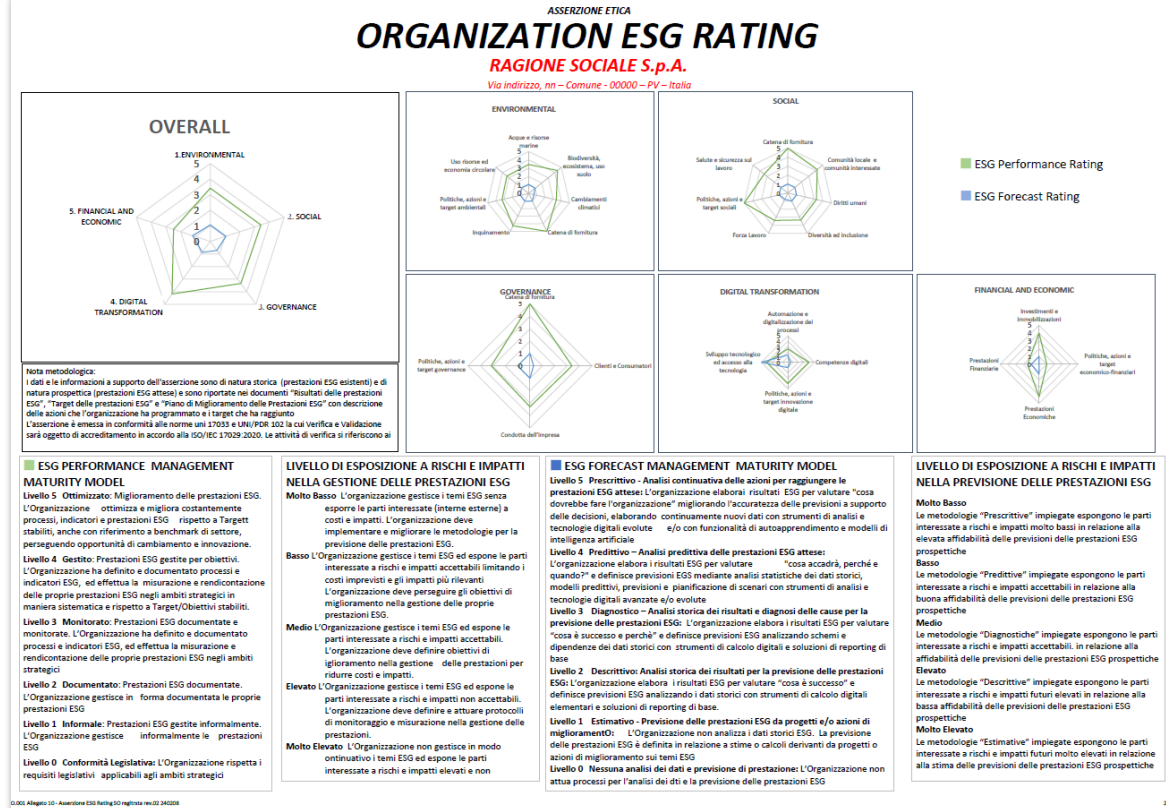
ASSERZIONE ETICA

ORGANIZATION ESG RATING

RAGIONE SOCIALE S.p.A.

Via indirizzo, nn – Comune - 00000 – PV – Italia

OVERALL

1.ENVIRONMENTAL
2. SOCIAL
3. GOVERNANCE
4. DIGITAL TRANSFORMATION
5. FINANCIAL AND ECONOMIC

5 4 3 2 1 0

ENVIRONMENTAL

Acque e risorse marine
Biodiversità, ecosistema, uso suolo
Cambiamenti climatici
Catena di fornitura
Inquinamento
Politiche, azioni e target ambientali
Uso risorse ed economia circolare

SOCIAL

Catena di fornitura
Comunità locale e comunità interessate
Diritti umani
Diversità ed inclusione
Forza Lavoro
Politiche, azioni e target sociali
Salute e sicurezza sul lavoro

ESG Performance Rating

ESG Forecast Rating

GOVERNANCE

Catena di fornitura
Clienti e Consumatori
Condotta dell'impresa
Politiche, azioni e target governance

DIGITAL TRANSFORMATION

Automazione e digitalizzazione dei processi
Competenze digitali
Politiche, azioni e target innovazione digitale
Sviluppo tecnologico ed accesso alla tecnologia

FINANCIAL AND ECONOMIC

Investimenti e Immobilizzazioni
Politiche, azioni e target economico-finanziari
Prestazioni Economiche
Prestazioni Finanziarie

Nota metodologica:
I dati e le informazioni a supporto dell'asserzione sono di natura storica (prestazioni ESG esistenti) e di natura prospettica (prestazioni ESG attese) e sono riportate nei documenti "Risultati delle prestazioni ESG", "Target delle prestazioni ESG" e "Piano di Miglioramento delle Prestazioni ESG" con descrizione delle azioni che l'organizzazione ha programmato e i target che ha raggiunto
L'asserzione è emessa in conformità alle norme uni 17033 e UNI/PDR 102 la cui Verifica e Validazione sarà oggetto di accreditamento in accordo alla ISO/IEC 17029:2020. Le attività di verifica si riferiscono ai

ESG PERFORMANCE MANAGEMENT MATURITY MODEL

Livello 5 Ottimizzato: Miglioramento delle prestazioni ESG. L'Organizzazione ottimizza e migliora costantemente processi, indicatori e prestazioni ESG rispetto a Targett stabiliti, anche con riferimento a benchmark di settore, perseguendo opportunità di cambiamento e innovazione.

Livello 4 Gestito: Prestazioni ESG gestite per obiettivi. L'Organizzazione ha definito e documentato processi e indicatori ESG, ed effettua la misurazione e rendicontazione delle proprie prestazioni ESG negli ambiti strategici in maniera sistematica e rispetto a Target/Obiettivi stabiliti.

Livello 3 Monitorato: Prestazioni ESG documentate e monitorate. L'Organizzazione ha definito e documentato processi e indicatori ESG, ed effettua la misurazione e rendicontazione delle proprie prestazioni ESG negli ambiti strategici

Livello 2 Documentato: Prestazioni ESG documentate. L'Organizzazione gestisce in forma documentata le proprie prestazioni ESG

Livello 1 Informale: Prestazioni ESG gestite informalmente. L'Organizzazione gestisce informalmente le prestazioni ESG

Livello 0 Conformità Legislativa: L'Organizzazione rispetta i requisiti legislativi applicabili agli ambiti strategici

LIVELLO DI ESPOSIZIONE A RISCHI E IMPATTI NELLA GESTIONE DELLE PRESTAZIONI ESG

Molto Basso L'organizzazione gestisce i temi ESG senza esporre le parti interessate (interne esterne) a costi e impatti. L'organizzazione deve implementare e migliorare le metodologie per la previsione delle prestazioni ESG.

Basso L'Organizzazione gestisce i temi ESG ed espone le parti interessate a rischi e impatti accettabili limitando i costi imprevisti e gli impatti più rilevanti L'organizzazione deve perseguire gli obiettivi di miglioramento nella gestione delle proprie prestazioni ESG.

Medio L'Organizzazione gestisce i temi ESG ed espone le parti interessate a rischi e impatti accettabili. L'organizzazione deve definire obiettivi di iglioramento nella gestione delle prestazioni per ridurre costi e impatti.

Elevato L'Organizzazione gestisce i temi ESG ed espone le parti interessate a rischi e impatti non accettabili. L'organizzazione deve definire e attuare protocolli di monitoraggio e misurazione nella gestione delle prestazioni.

Molto Elevato L'Organizzazione non gestisce in modo ontinuativo i temi ESG ed espone le parti interessate a rischi e impatti elevati e non

ESG FORECAST MANAGEMENT MATURITY MODEL

Livello 5 Prescrittivo - Analisi continuativa delle azioni per raggiungere le prestazioni ESG attese: L'organizzazione elaborai risultati ESG per valutare "cosa dovrebbe fare l'organizzazione" migliorando l'accuratezza delle previsioni a supporto delle decisioni, elaborando continuamente nuovi dati con strumenti di analisi e tecnologie digitali evolute e/o con funzionalità di autoapprendimento e modelli di intelligenza artificiale

Livello 4 Predittivo – Analisi predittiva delle prestazioni ESG attese: L'organizzazione elabora i risultati ESG per valutare "cosa accadrà, perché e quando?" e definisce previsioni EGS mediante analisti statistiche dei dati storici, modelli predittivi, previsioni e pianificazione di scenari con strumenti di analisi e tecnologie digitali avanzate e/o evolute

Livello 3 Diagnostico – Analisi storica dei risultati e diagnosi delle cause per la previsione delle prestazioni ESG: L'organizzazione elabora i risultati ESG per valutare "cosa è successo e perché" e definisce previsioni ESG analizzando schemi e dipendenze dei dati storici con strumenti di calcolo digitali e soluzioni di reporting di base

Livello 2 Descrittivo: Analisi storica dei risultati per la previsione delle prestazioni ESG: L'organizzazione elabora i risultati ESG per valutare "cosa è successo" e definisce previsioni ESG analizzando i dati storici con strumenti di calcolo digitali elementari e soluzioni di reporting di base.

Livello 1 Estimativo - Previsione delle prestazioni ESG da progetti e/o azioni di miglioramentO: L'Organizzazione non analizza i dati storici ESG. La previsione delle prestazioni ESG è definita in relazione a stime o calcoli derivanti da progetti o azioni di miglioramento sui temi ESG

Livello 0 Nessuna analisi dei dati e previsione di prestazione: L'Organizzazione non attua processi per l'analisi dei dti e la previsione delle prestazioni ESG

LIVELLO DI ESPOSIZIONE A RISCHI E IMPATTI NELLA PREVISIONE DELLE PRESTAZIONI ESG

Molto Basso
Le metodologie "Prescrittive" impiegate espongono le parti interessate a rischi e impatti molto bassi in relazione alla elevata affidabilità delle previsioni delle prestazioni ESG prospettiche
Basso
Le metodologie "Predittive" impiegate espongono le parti interessate a rischi e impatti accettabili in relazione alla buona affidabilità delle previsioni delle prestazioni ESG prospettiche
Medio
Le metodologie "Diagnostiche" impiegate espongono le parti interessate a rischi e impatti accettabili. in relazione alla affidabilità delle previsioni delle prestazioni ESG prospettiche
Elevato
Le metodologie "Descrittive" impiegate espongono le parti interessate a rischi e impatti futuri elevati in relazione alla bassa affidabilità delle previsioni delle prestazioni ESG prospettiche
Molto Elevato
Le metodologie "Estimative" impiegate espongono le parti interessate a rischi e impatti futuri molto elevati in relazione alla stima delle previsioni delle prestazioni ESG prospettiche

0.001 Allegato 10 - Asserzione ESG Rating SO registrata rev.02 240208

2